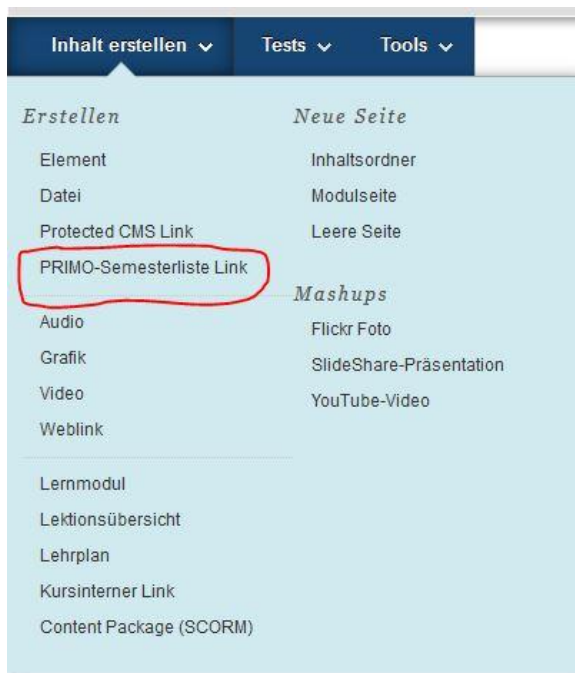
Inhalt erstellen ⌄ Tests ⌄ Tools ⌄

Erstellen

Element
Datei
Protected CMS Link
PRIMO-Semesterliste Link
Audio
Grafik
Video
Weblink

Lernmodul
Lektionsübersicht
Lehrplan
Kursinterner Link
Content Package (SCORM)

Neue Seite

Inhaltsordner
Modulseite
Leere Seite

Mashups

Flickr Foto
SlideShare-Präsentation
YouTube-Video